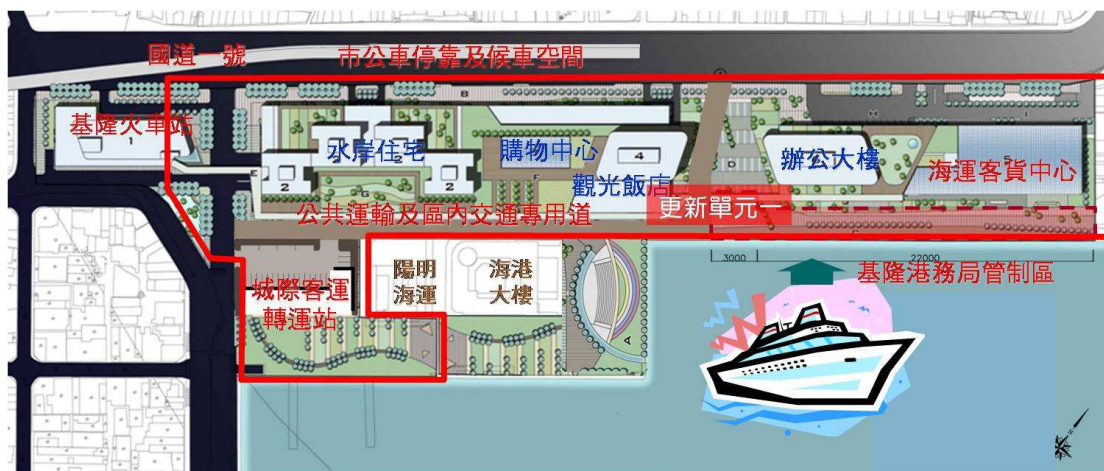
國道一號
市公車停靠及候車空間
基隆火車站
1
B
水岸住宅
2
2
2
E
購物中心
4
觀光飯店
C
D
辦公大樓
海運客貨中心
公共運輸及區內交通專用道
更新單元一
3000
22000
基隆港務局管制區
城際客運轉運站
陽明海運
海港大樓
A